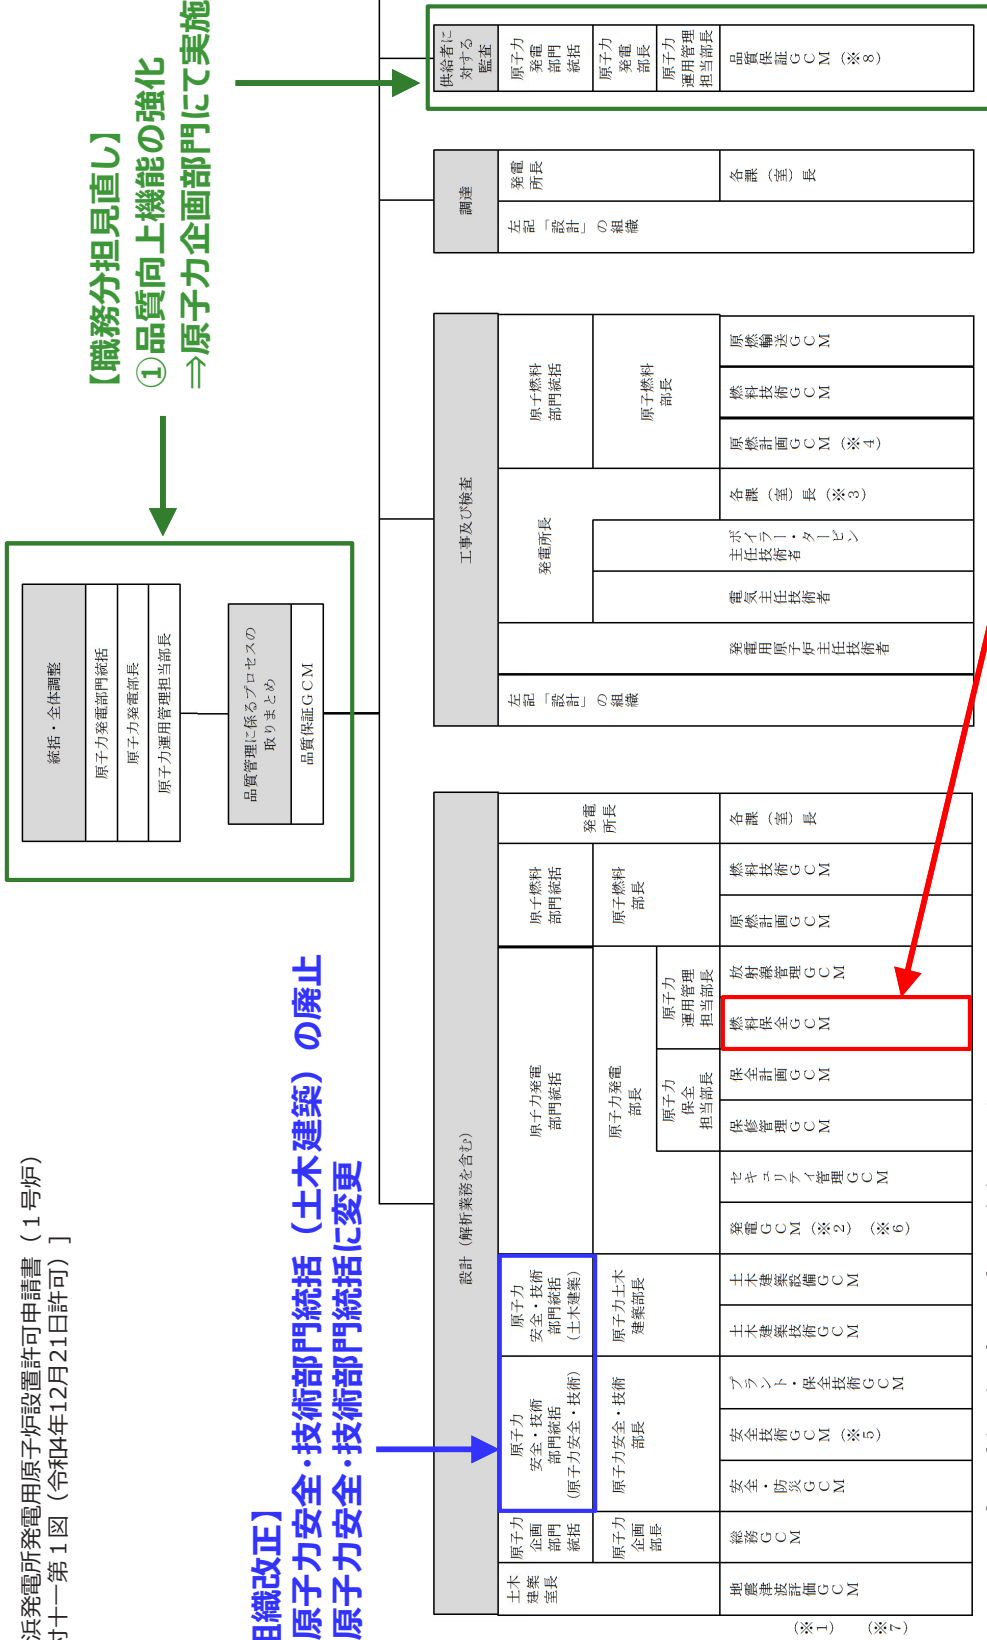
浜発電所発電用原子炉設置許可申請書（１号炉）
付十一第１図（令和4年12月21日許可）］

【職務分担見直し】
①品質向上機能の強化
⇒原子力企画部門にて実施

統括・全体調整
原子力発電部門統括
原子力発電部長
原子力運用管理担当部長

品質管理に係るプロセスの取りまとめ
品質保証ＧＣＭ

供給者に対する監査
原子力発電部門統括
原子力発電部長
原子力運用管理担当部長
品質保証ＧＣＭ（※８）

調達
発電所長
各課（室）長
左記「設計」の組織

工事及び検査
原子燃料部門統括
原子燃料部長
原燃輸送ＧＣＭ
燃料技術ＧＣＭ
原燃計画ＧＣＭ（※４）
発電所長
各課（室）長（※３）
ボイラー・タービン主任技術者
電気主任技術者
発電用原子炉主任技術者
左記「設計」の組織

設計（解析業務を含む）
土木建築室長
原子力企画部門統括
原子力企画部長
総務ＧＣＭ
地震津波評価ＧＣＭ
原子力安全・技術部門統括（原子力安全・技術）
原子力安全・技術部長
安全・防災ＧＣＭ
安全技術ＧＣＭ（※５）
プラント・保全技術ＧＣＭ
原子力安全・技術部門統括（土木建築）
原子力土木建築部長
土木建築技術ＧＣＭ
土木建築設備ＧＣＭ
原子力発電部門統括
原子力発電部長
発電ＧＣＭ（※２）（※６）
セキュリティ管理ＧＣＭ
原子力保全担当部長
保修管理ＧＣＭ
保全計画ＧＣＭ
原子力運用管理担当部長
燃料保全ＧＣＭ
放射線管理ＧＣＭ
原子燃料部門統括
原子燃料部長
原燃計画ＧＣＭ
燃料技術ＧＣＭ
発電所長
各課（室）長

（※１）
（※７）

【組織改正】
原子力安全・技術部門統括（土木建築）の廃止
原子力安全・技術部門統括に変更